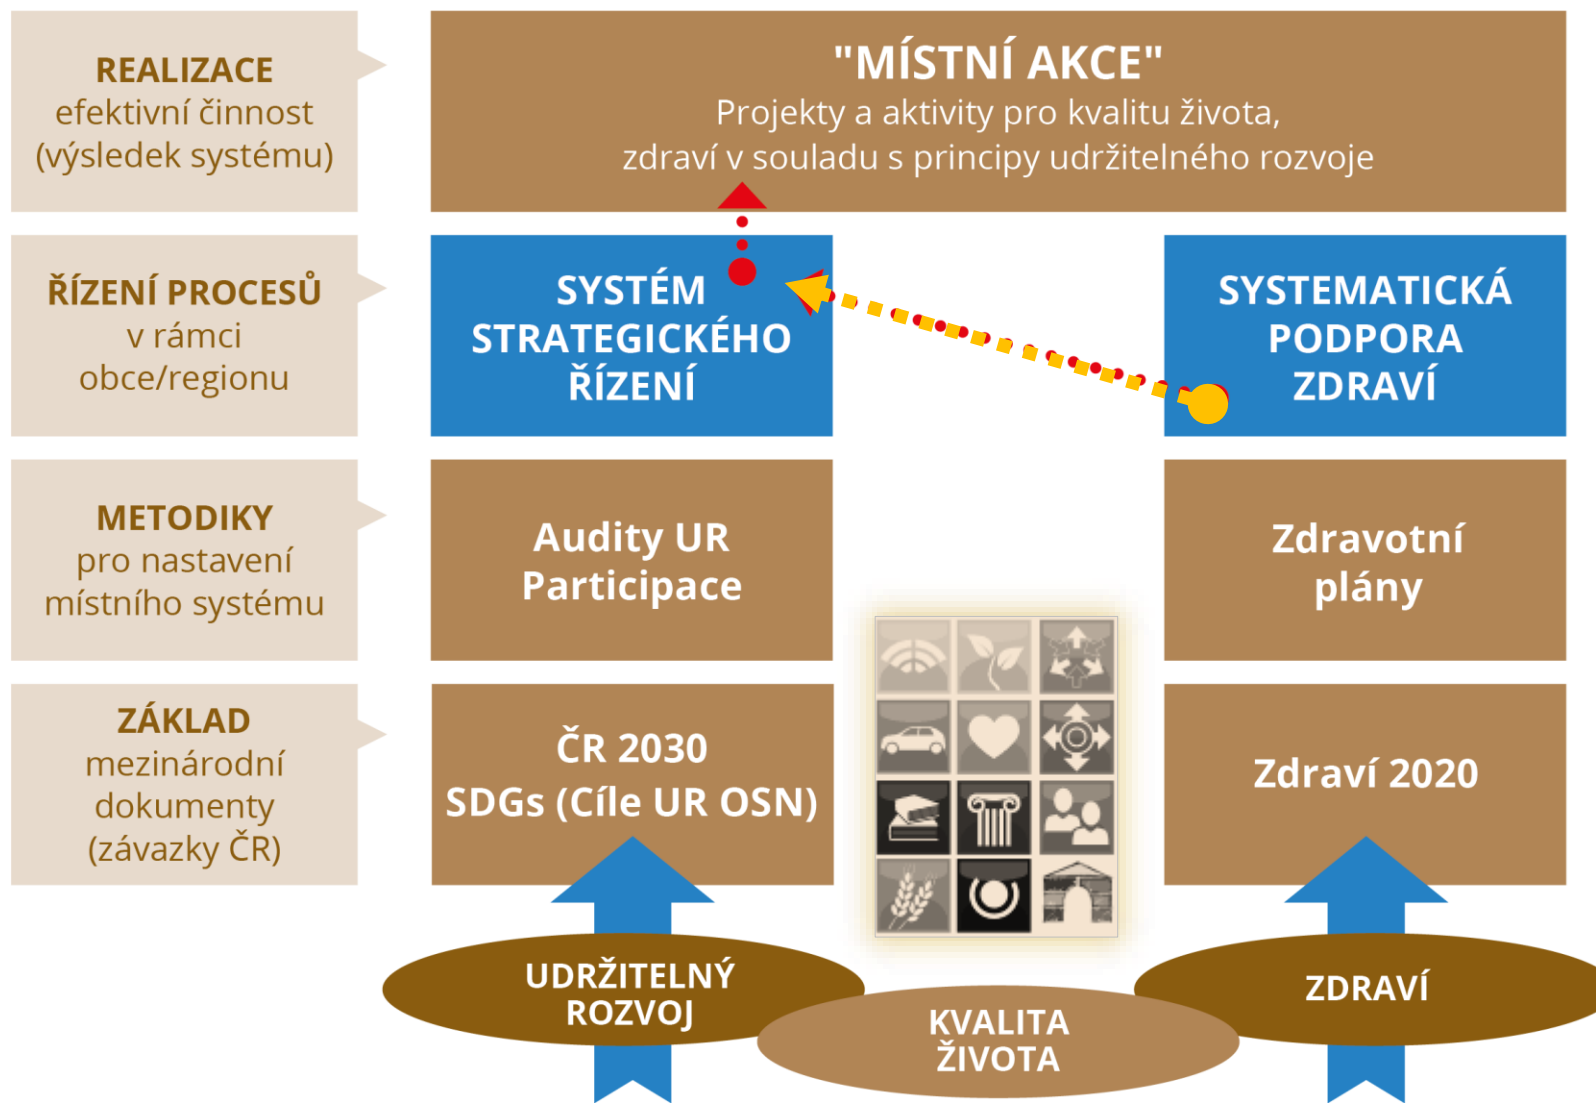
REALIZACE
efektivní činnost
(výsledek systému)

"MÍSTNÍ AKCE"
Projekty a aktivity pro kvalitu života,
zdraví v souladu s principy udržitelného rozvoje

ŘÍZENÍ PROCESŮ
v rámci
obce/regionu

SYSTÉM STRATEGICKÉHO ŘÍZENÍ

SYSTEMATICKÁ PODPORA ZDRAVÍ

METODIKY
pro nastavení
místního systému

Audity UR
Participace

Zdravotní
plány

ZÁKLAD
mezinárodní
dokumenty
(závazky ČR)

ČR 2030
SDGs (Cíle UR OSN)

Zdraví 2020

UDRŽITELNÝ ROZVOJ

KVALITA ŽIVOTA

ZDRAVÍ